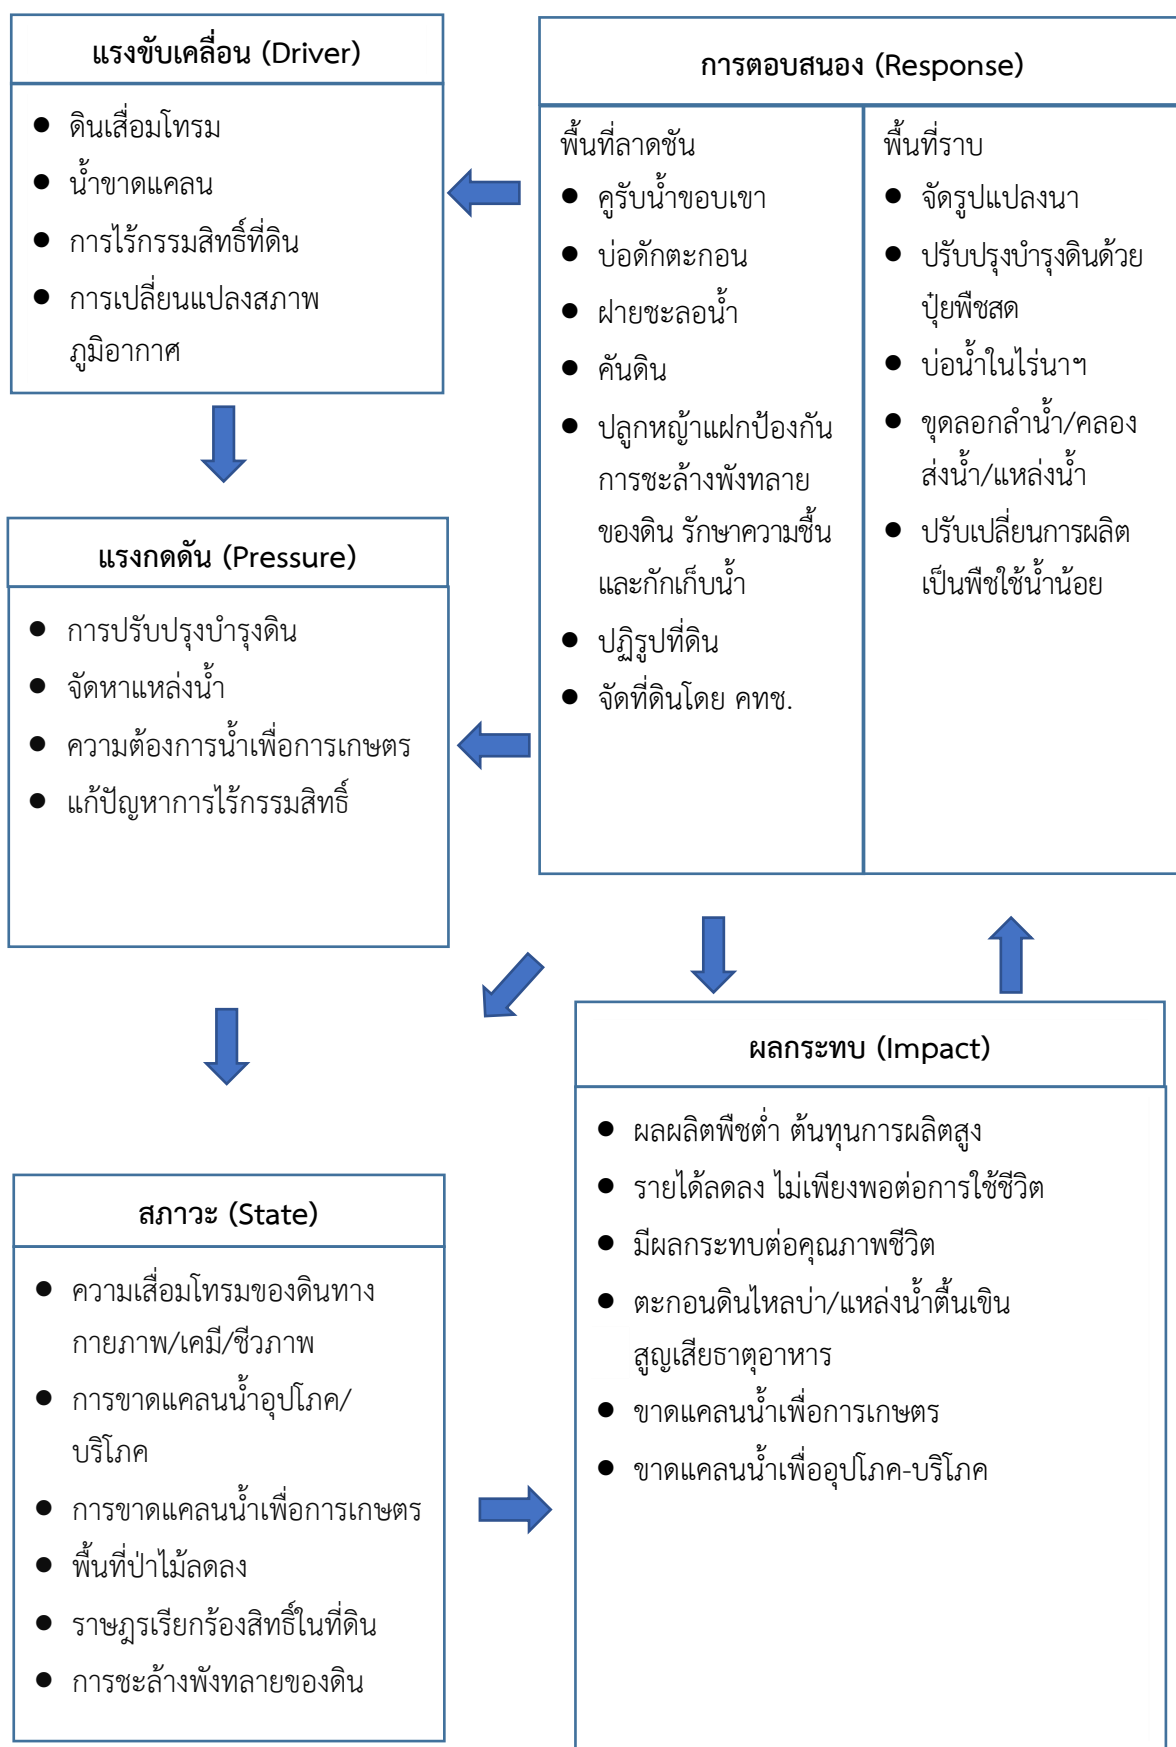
แรงขับเคลื่อน (Driver)

- ดินเสื่อมโทรม
- น้ำขาดแคลน
- การไร้กรรมสิทธิ์ที่ดิน
- การเปลี่ยนแปลงสภาพภูมิอากาศ

การตอบสนอง (Response)

พื้นที่ลาดชัน

- คูรับน้ำขอบเขา
- บ่อดักตะกอน
- ฝายชะลอน้ำ
- คันดิน
- ปลูกหญ้าแฝกป้องกันการชะล้างพังทลายของดิน รักษาความชื้นและกักเก็บน้ำ
- ปฏิรูปที่ดิน
- จัดที่ดินโดย คทช.

พื้นที่ราบ

- จัดรูปแปลงนา
- ปรับปรุงบำรุงดินด้วยปุ๋ยพืชสด
- บ่อน้ำในไร่นาฯ
- ขุดลอกลำน้ำ/คลองส่งน้ำ/แหล่งน้ำ
- ปรับเปลี่ยนการผลิตเป็นพืชใช้น้ำน้อย

แรงกดดัน (Pressure)

- การปรับปรุงบำรุงดิน
- จัดหาแหล่งน้ำ
- ความต้องการน้ำเพื่อการเกษตร
- แก้ปัญหาการไร้กรรมสิทธิ์

ผลกระทบ (Impact)

- ผลผลิตพืชต่ำ ต้นทุนการผลิตสูง
- รายได้ลดลง ไม่เพียงพอต่อการใช้ชีวิต
- มีผลกระทบต่อคุณภาพชีวิต
- ตะกอนดินไหลบ่า/แหล่งน้ำตื้นเขิน สูญเสียธาตุอาหาร
- ขาดแคลนน้ำเพื่อการเกษตร
- ขาดแคลนน้ำเพื่ออุปโภค-บริโภค

สภาวะ (State)

- ความเสื่อมโทรมของดินทางกายภาพ/เคมี/ชีวภาพ
- การขาดแคลนน้ำอุปโภค/บริโภค
- การขาดแคลนน้ำเพื่อการเกษตร
- พื้นที่ป่าไม้ลดลง
- ราษฎรเรียกร้องสิทธิ์ในที่ดิน
- การชะล้างพังทลายของดิน